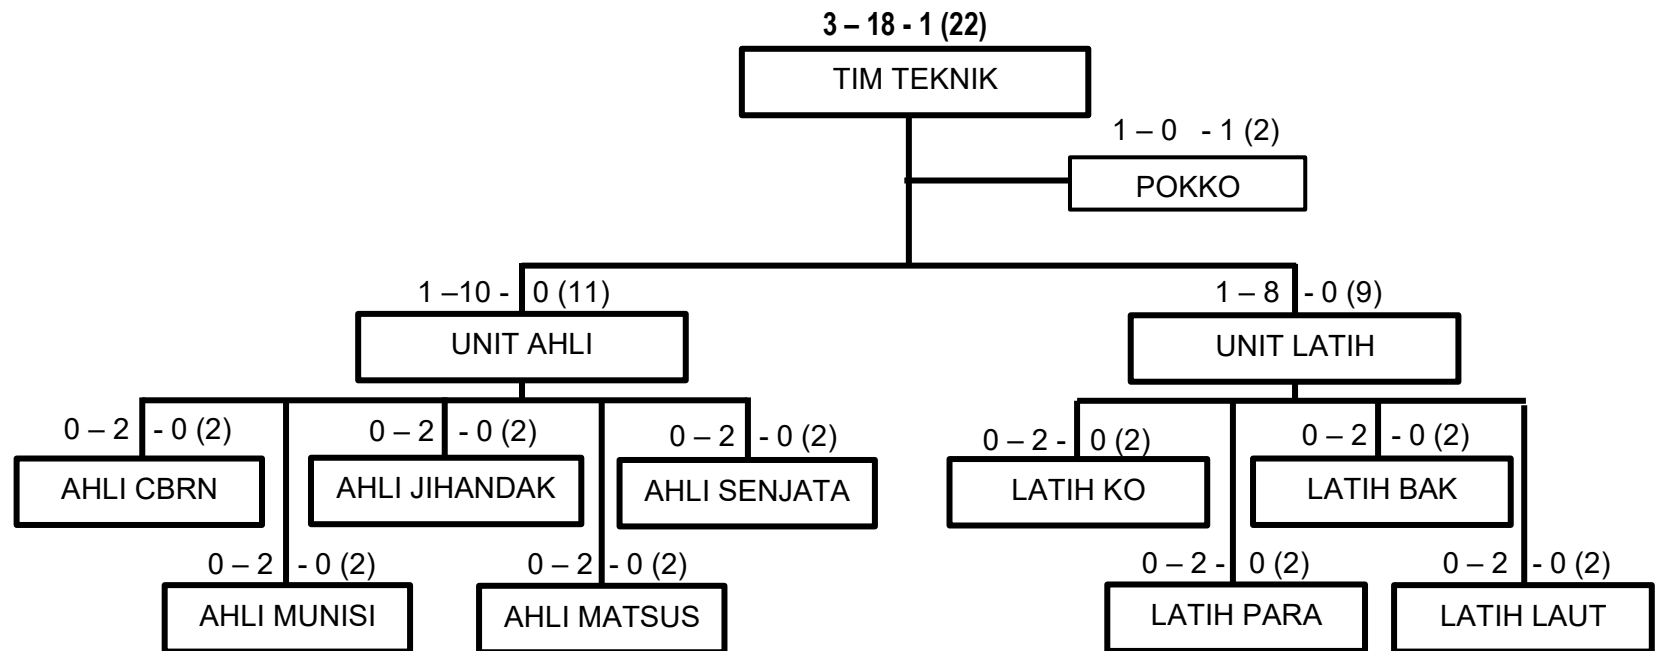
3 – 18 - 1 (22)
TIM TEKNIK

1 – 0 - 1 (2)
POKKO

1 –10 - 0 (11)
UNIT AHLI

1 – 8 - 0 (9)
UNIT LATIH

0 – 2 - 0 (2)
AHLI CBRN

0 – 2 - 0 (2)
AHLI JIHANDAK

0 – 2 - 0 (2)
AHLI SENJATA

0 – 2 - 0 (2)
AHLI MUNISI

0 – 2 - 0 (2)
AHLI MATSUS

0 – 2 - 0 (2)
LATIH KO

0 – 2 - 0 (2)
LATIH BAK

0 – 2 - 0 (2)
LATIH PARA

0 – 2 - 0 (2)
LATIH LAUT